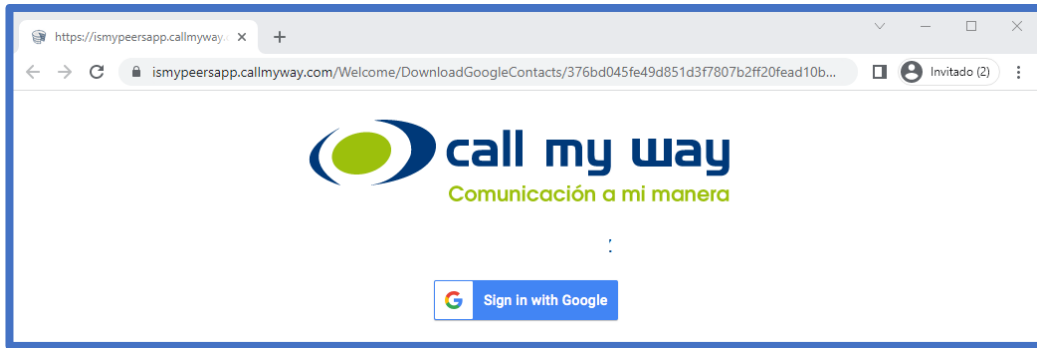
https://ismypeersapp.callmyway.c

ismypeersapp.callmyway.com/Welcome/DownloadGoogleContacts/376bd045fe49d851d3f7807b2ff20fead10b...

Invitado (2)

call my way
Comunicación a mi manera

Sign in with Google